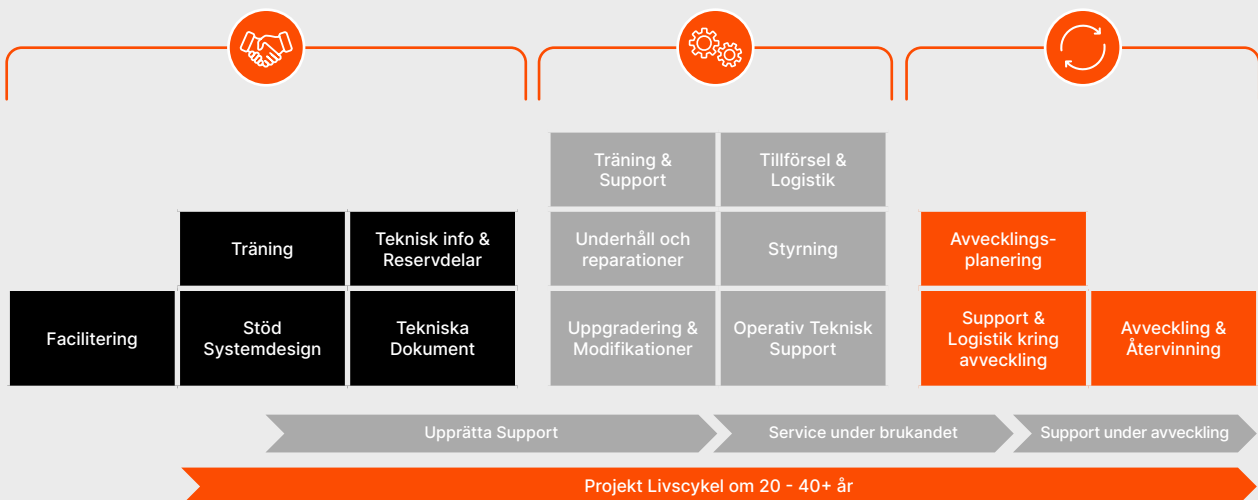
Träning & Support

Tillförsel & Logistik

Träning

Teknisk info & Reservdelar

Underhåll och reparationer

Styrning

Avvecklingsplanering

Facilitering

Stöd Systemdesign

Tekniska Dokument

Uppgradering & Modifikationer

Operativ Teknisk Support

Support & Logistik kring avveckling

Avveckling & Återvinning

Upprätta Support

Service under brukandet

Support under avveckling

Projekt Livscykel om 20 - 40+ år